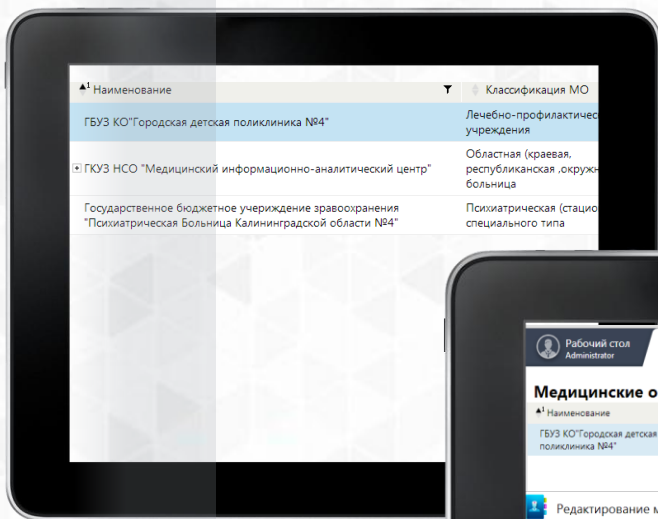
▲1 Наименование | Классификация МО

| Наименование | Классификация МО |
|---|---|
| ГБУЗ КО"Городская детская поликлиника №4" | Лечебно-профилактиче учреждения |
| ГКУЗ НСО "Медицинский информационно-аналитический центр" | Областная (краевая, республиканская ,окруж больница |
| Государственное бюджетное учереждение здравоохранения "Психиатрическая Больница Калининградской области №4" | Психиатрическая (стацио специального типа |

Рабочий стол
Administrator

Медицинские о

▲1 Наименование

ГБУЗ КО"Городская детская поликлиника №4"

Редактирование м